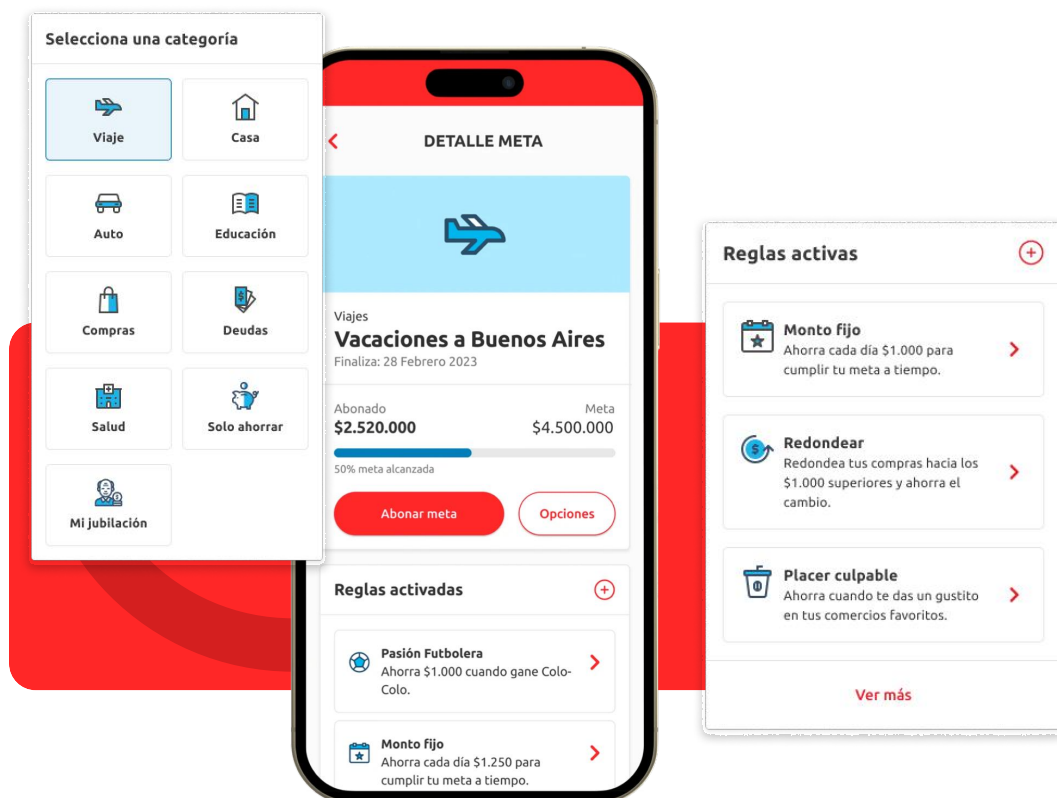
Selecciona una categoría

Viaje
Casa
Auto
Educación
Compras
Deudas
Salud
Solo ahorrar
Mi jubilación

DETALLE META

Viajes
Vacaciones a Buenos Aires
Finaliza: 28 Febrero 2023

Abonado
$2.520.000
Meta
$4.500.000
50% meta alcanzada

Abonar meta
Opciones

Reglas activadas

Pasión Futbolera
Ahorra $1.000 cuando gane Colo-Colo.

Monto fijo
Ahorra cada día $1.250 para cumplir tu meta a tiempo.

Reglas activas

Monto fijo
Ahorra cada día $1.000 para cumplir tu meta a tiempo.

Redondear
Redondea tus compras hacia los $1.000 superiores y ahorra el cambio.

Placer culpable
Ahorra cuando te das un gustito en tus comercios favoritos.

Ver más